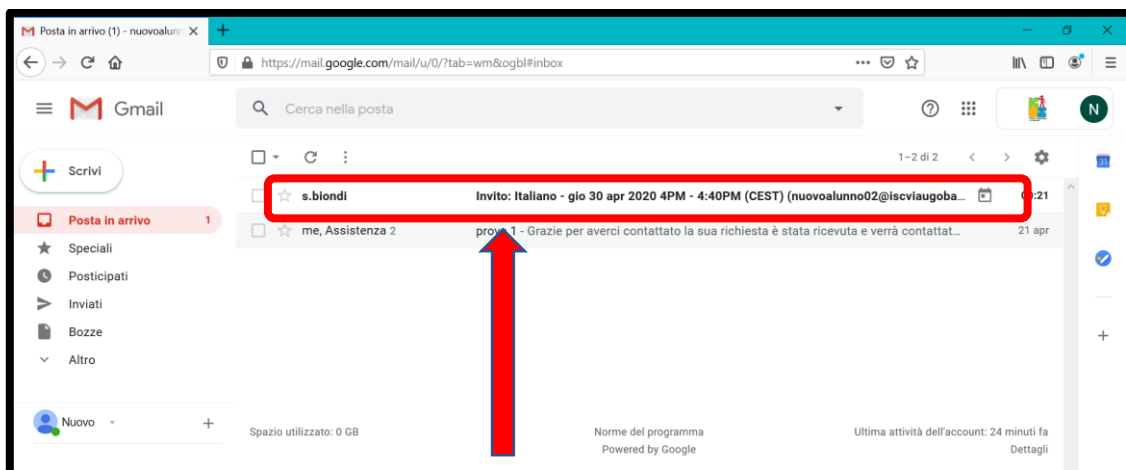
Posta in arrivo (1) - nuovoalunn

https://mail.google.com/mail/u/0/?tab=wm&ogbl#inbox

Gmail

Cerca nella posta

N

Scrivi

Posta in arrivo 1

Speciali

Posticipati

Inviati

Bozze

Altro

Nuovo

1–2 di 2

s.biondi Invito: Italiano - gio 30 apr 2020 4PM - 4:40PM (CEST) (nuovoalunno02@iscviaugoba... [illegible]:21

me, Assistenza 2 prova 1 - Grazie per averci contattato la sua richiesta è stata ricevuta e verrà contattat... 21 apr

Spazio utilizzato: 0 GB

Norme del programma
Powered by Google

Ultima attività dell'account: 24 minuti fa
Dettagli